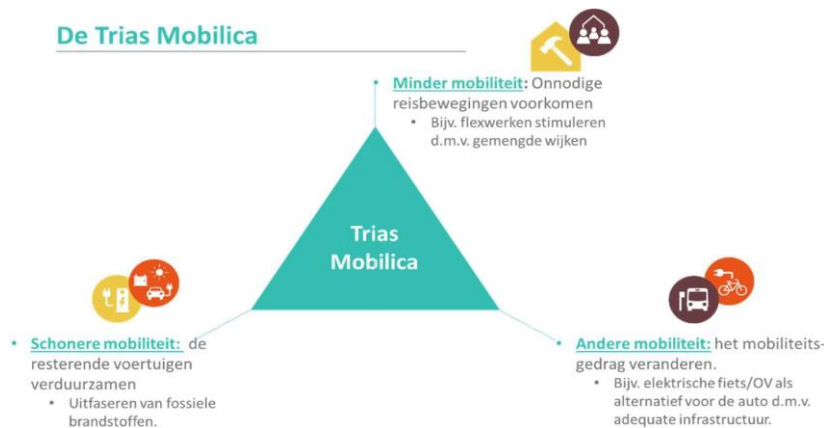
De Trias Mobilica

• Minder mobiliteit: Onnodige reisbewegingen voorkomen
  • Bijv. flexwerken stimuleren d.m.v. gemengde wijken

Trias Mobilica

• Schonere mobiliteit: de resterende voertuigen verduurzamen
  • Uitfaseren van fossiele brandstoffen.

• Andere mobiliteit: het mobiliteitsgedrag veranderen.
  • Bijv. elektrische fiets/OV als alternatief voor de auto d.m.v. adequate infrastructuur.